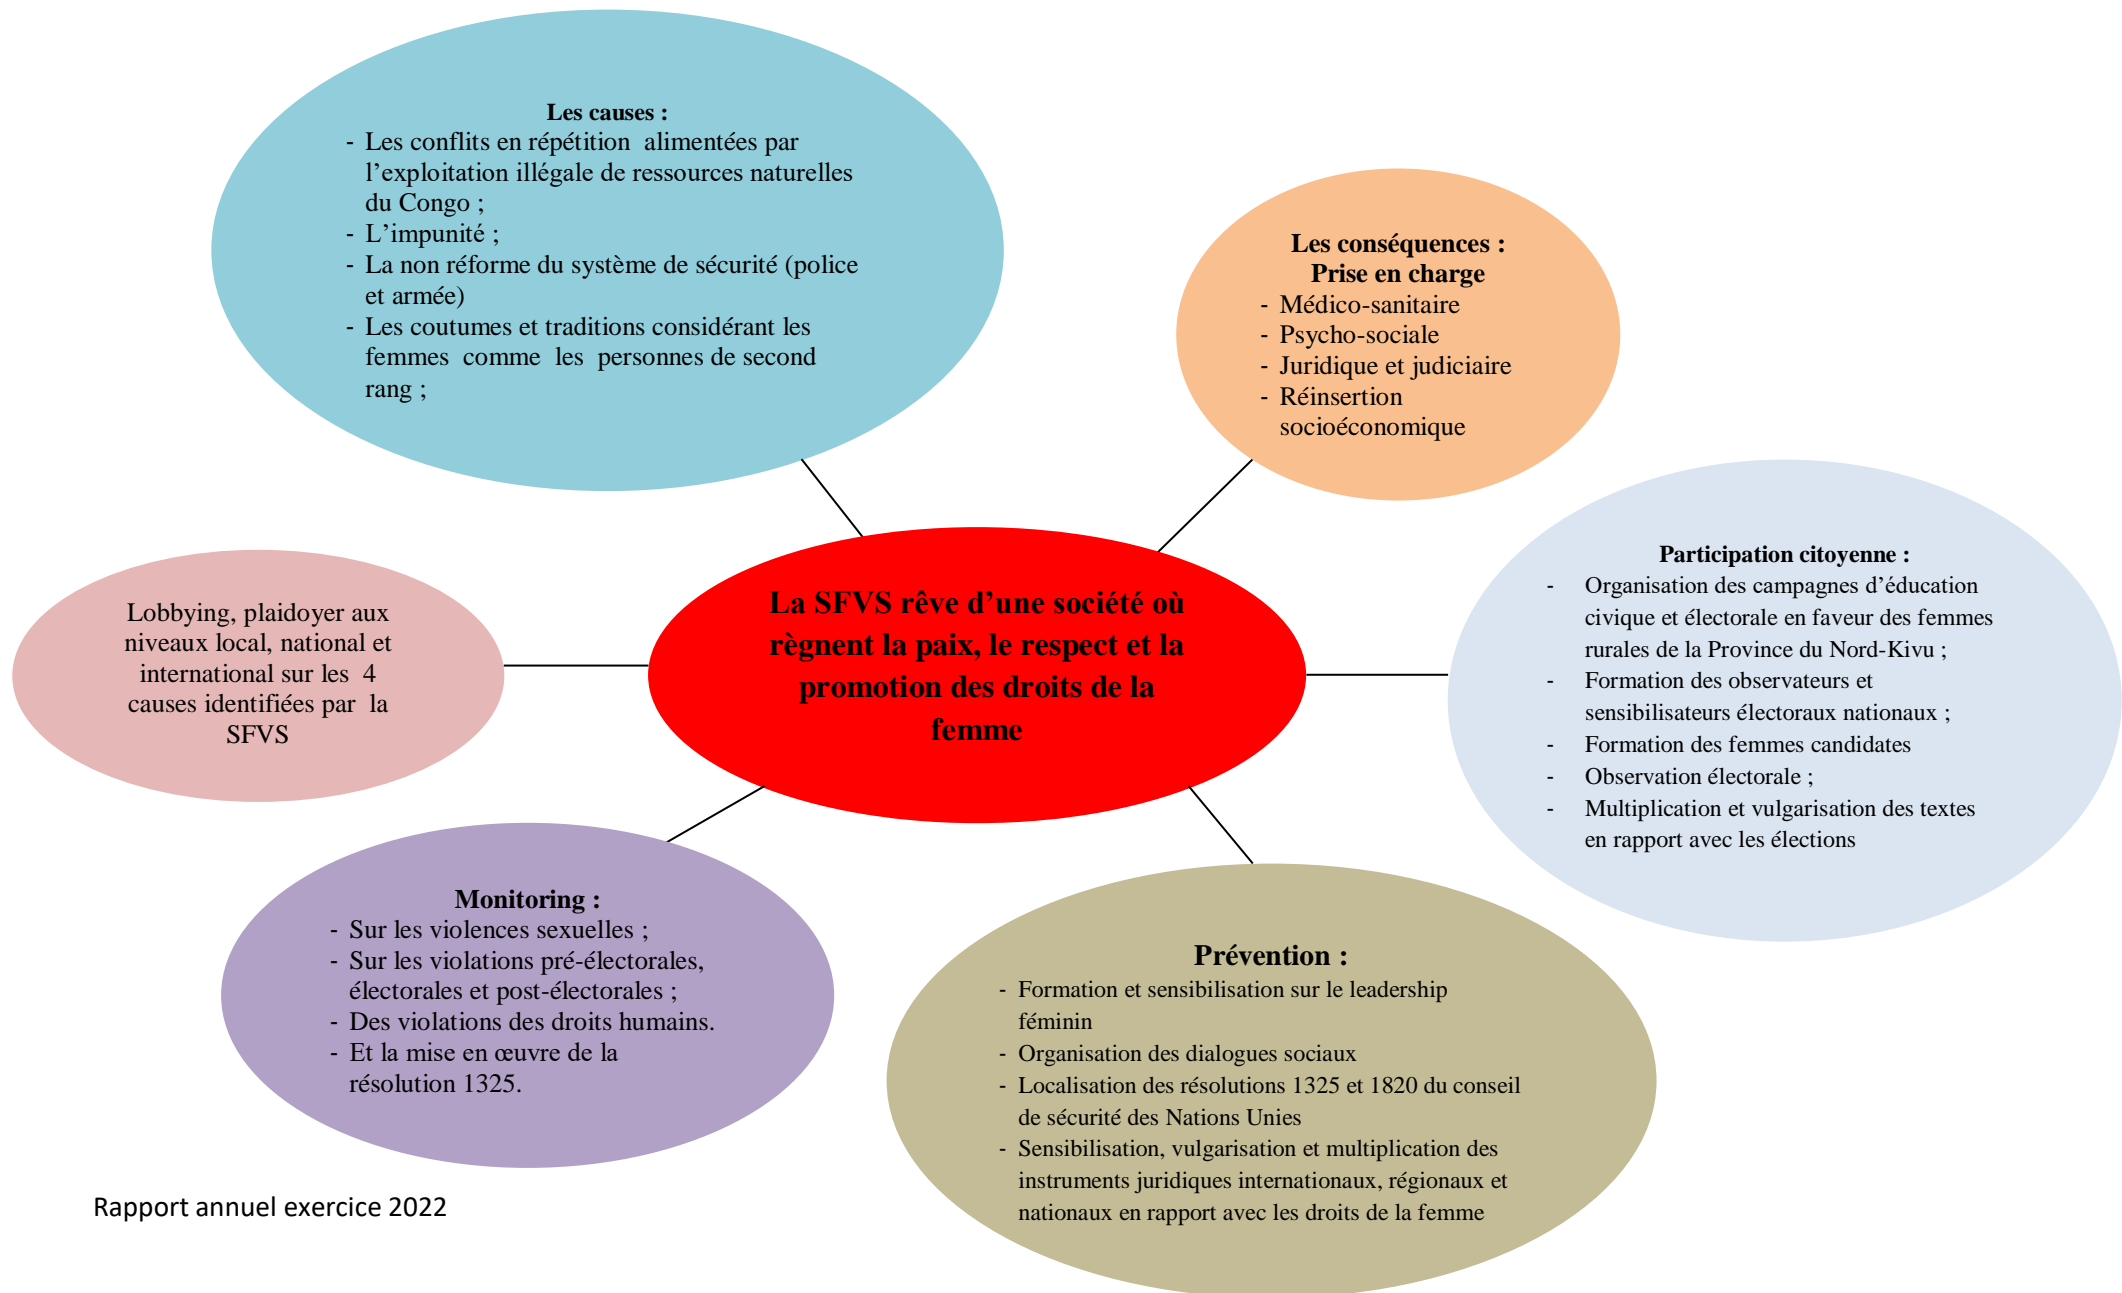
Les causes :
- Les conflits en répétition alimentées par l'exploitation illégale de ressources naturelles du Congo ;
- L'impunité ;
- La non réforme du système de sécurité (police et armée)
- Les coutumes et traditions considérant les femmes comme les personnes de second rang ;

Les conséquences :
Prise en charge
- Médico-sanitaire
- Psycho-sociale
- Juridique et judiciaire
- Réinsertion socioéconomique

Lobbying, plaidoyer aux niveaux local, national et international sur les 4 causes identifiées par la SFVS

La SFVS rêve d'une société où règnent la paix, le respect et la promotion des droits de la femme

Participation citoyenne :
- Organisation des campagnes d'éducation civique et électorale en faveur des femmes rurales de la Province du Nord-Kivu ;
- Formation des observateurs et sensibilisateurs électoraux nationaux ;
- Formation des femmes candidates
- Observation électorale ;
- Multiplication et vulgarisation des textes en rapport avec les élections

Monitoring :
- Sur les violences sexuelles ;
- Sur les violations pré-électorales, électorales et post-électorales ;
- Des violations des droits humains.
- Et la mise en œuvre de la résolution 1325.

Prévention :
- Formation et sensibilisation sur le leadership féminin
- Organisation des dialogues sociaux
- Localisation des résolutions 1325 et 1820 du conseil de sécurité des Nations Unies
- Sensibilisation, vulgarisation et multiplication des instruments juridiques internationaux, régionaux et nationaux en rapport avec les droits de la femme

Rapport annuel exercice 2022